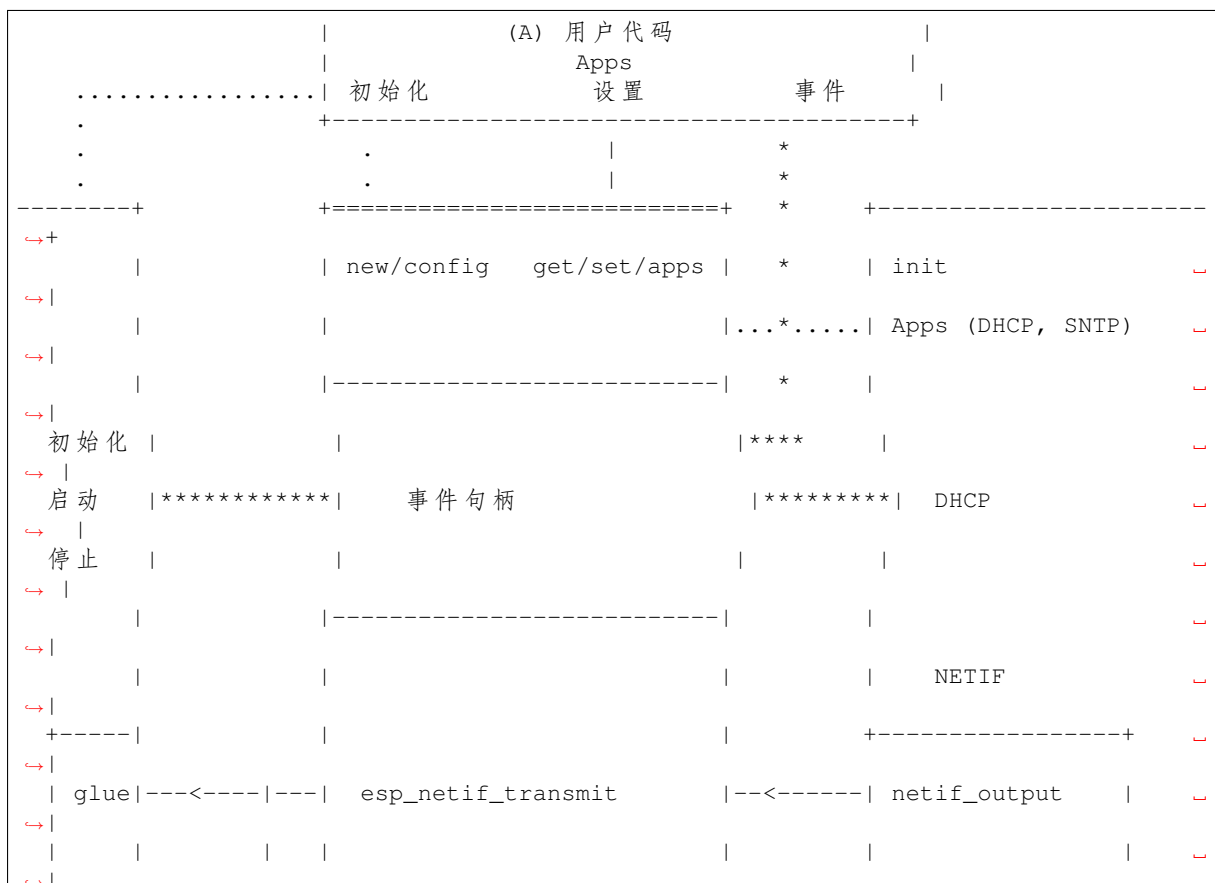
| (A) 用户代码 |
| Apps |
................| 初始化 设置 事件 |
. +--------------------------------------+
. . | *
. . | *
--------+ +==========================+ * +-----------------------
↪+
| | new/config get/set/apps | * | init ␣
↪|
| | |...*.....| Apps (DHCP, SNTP) ␣
↪|
| |--------------------------| * | ␣
↪|
初始化 | | |**** | ␣
↪ |
启动 |************| 事件句柄 |*********| DHCP ␣
↪ |
停止 | | | | ␣
↪ |
| |--------------------------| | ␣
↪|
| | | | NETIF ␣
↪|
+-----| | | +-----------------+ ␣
↪|
| glue|---<----|---| esp_netif_transmit |--<------| netif_output | ␣
↪|
| | | | | | | ␣
↪|